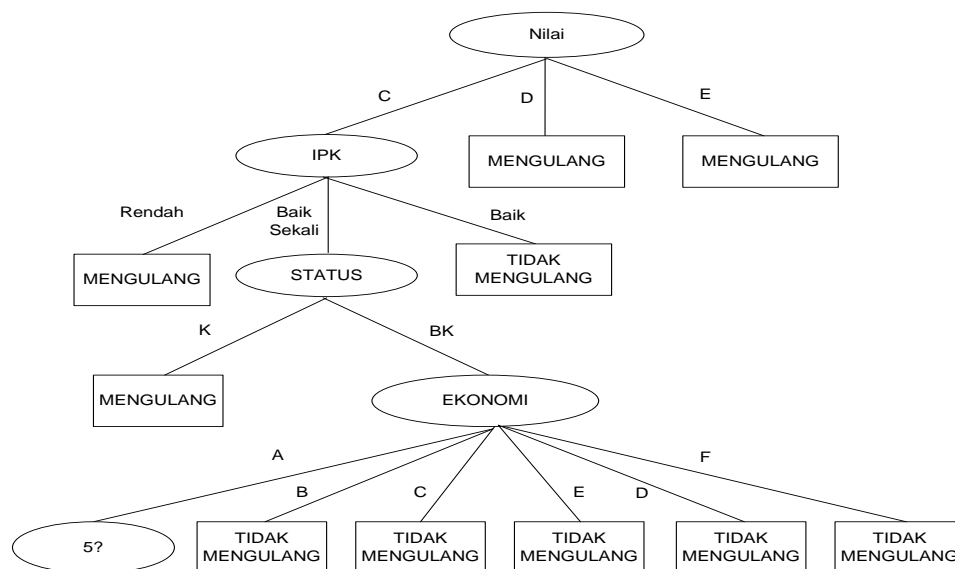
Nilai

C

D

E

IPK

MENGULANG

MENGULANG

Rendah

Baik Sekali

Baik

MENGULANG

STATUS

TIDAK MENGULANG

K

BK

MENGULANG

EKONOMI

A

B

C

E

D

F

5?

TIDAK MENGULANG

TIDAK MENGULANG

TIDAK MENGULANG

TIDAK MENGULANG

TIDAK MENGULANG